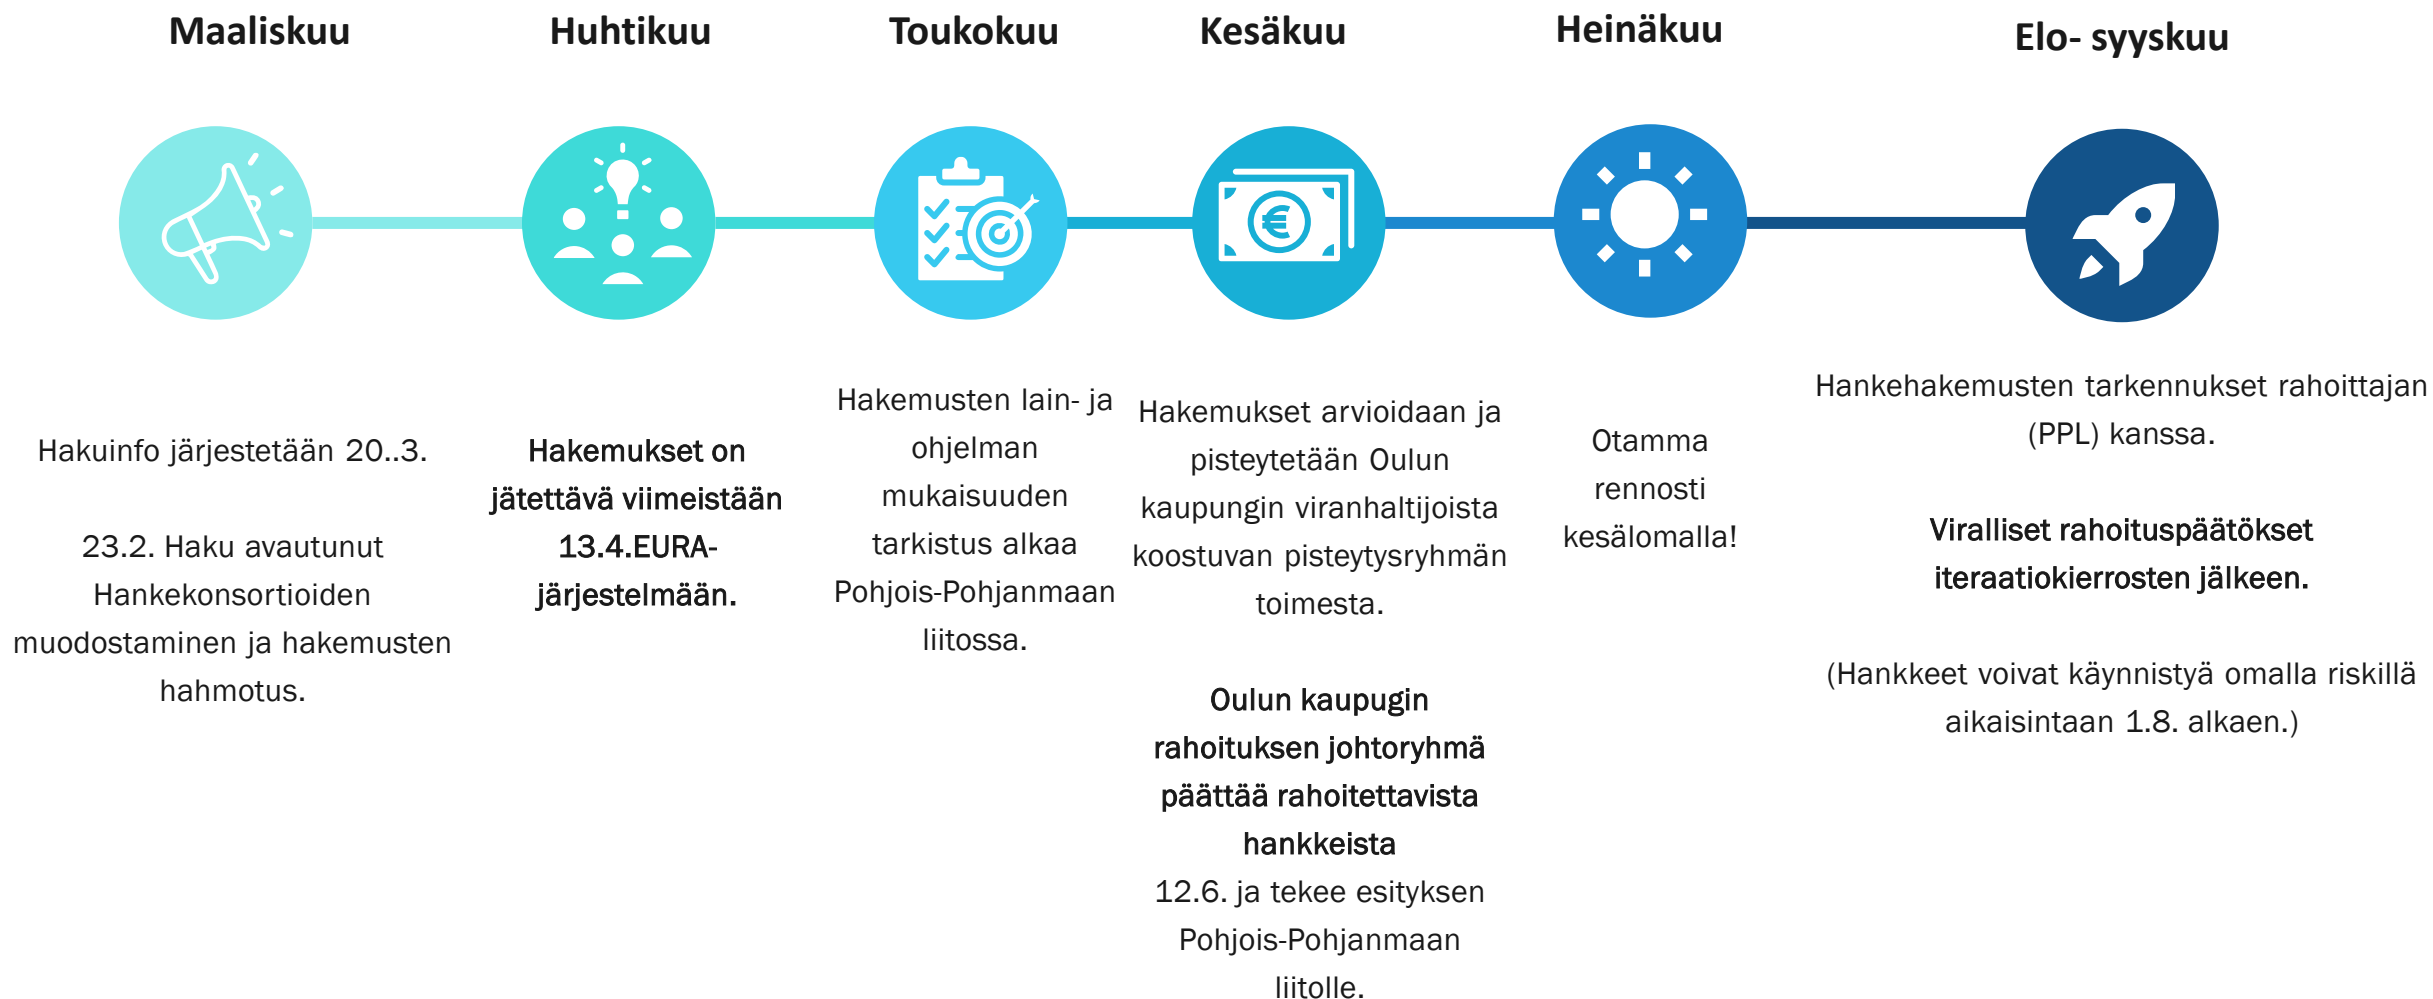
Maaliskuu

Hakuinfo järjestetään 20..3.

23.2. Haku avautunut Hankekonsortioiden muodostaminen ja hakemusten hahmotus.

Huhtikuu

Hakemukset on jätettävä viimeistään 13.4.EURA-järjestelmään.

Toukokuu

Hakemusten lain- ja ohjelman mukaisuuden tarkistus alkaa Pohjois-Pohjanmaan liitossa.

Kesäkuu

Hakemukset arvioidaan ja pisteytetään Oulun kaupungin viranhaltijoista koostuvan pisteytysryhmän toimesta.

Oulun kaupugin rahoituksen johtoryhmä päättää rahoitettavista hankkeista 12.6. ja tekee esityksen Pohjois-Pohjanmaan liitolle.

Heinäkuu

Otamma rennosti kesälomalla!

Elo- syyskuu

Hankehakemusten tarkennukset rahoittajan (PPL) kanssa.

Viralliset rahoituspäätökset iteraatiokierrosten jälkeen.

(Hankkeet voivat käynnistyä omalla riskillä aikaisintaan 1.8. alkaen.)